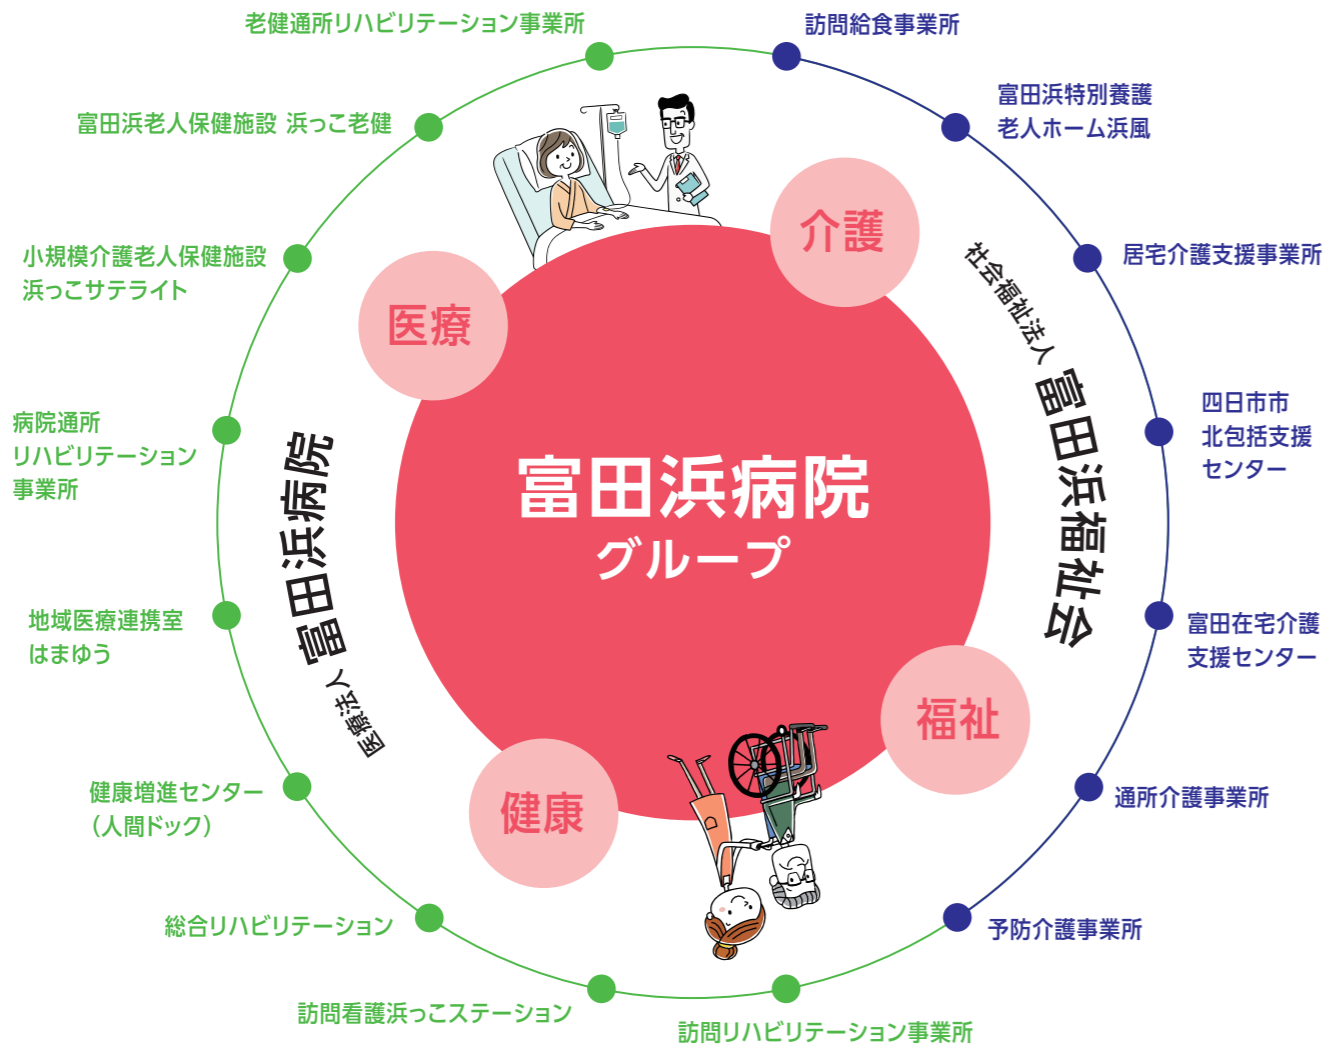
富田浜病院
グループ

医療
介護
福祉
健康

医療法人 富田浜病院

社会福祉法人 富田浜福祉会

老健通所リハビリテーション事業所
富田浜老人保健施設 浜っこ老健
小規模介護老人保健施設
浜っこサテライト
病院通所
リハビリテーション
事業所
地域医療連携室
はまゆう
健康増進センター
（人間ドック）
総合リハビリテーション
訪問看護浜っこステーション
訪問リハビリテーション事業所

訪問給食事業所
富田浜特別養護
老人ホーム浜風
居宅介護支援事業所
四日市市
北包括支援
センター
富田在宅介護
支援センター
通所介護事業所
予防介護事業所